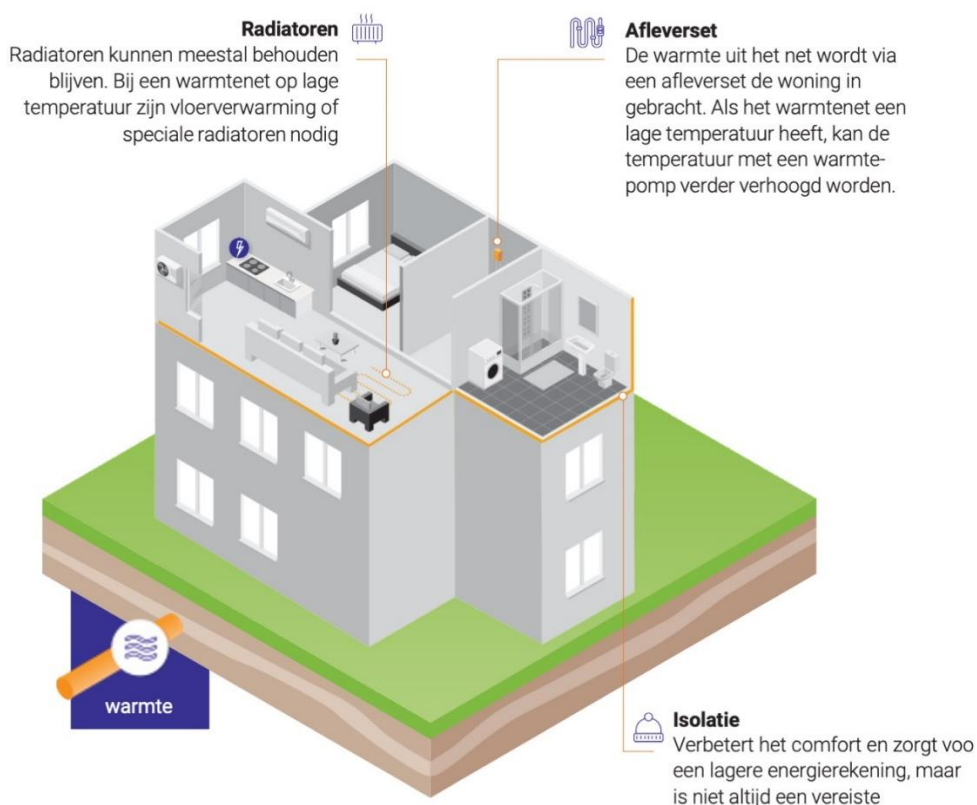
**Radiatoren**
Radiatoren kunnen meestal behouden blijven. Bij een warmtenet op lage temperatuur zijn vloerverwarming of speciale radiatoren nodig

**Afleverset**
De warmte uit het net wordt via een afleverset de woning in gebracht. Als het warmtenet een lage temperatuur heeft, kan de temperatuur met een warmtepomp verder verhoogd worden.

warmte

**Isolatie**
Verbetert het comfort en zorgt voo een lagere energierekening, maar is niet altijd een vereiste